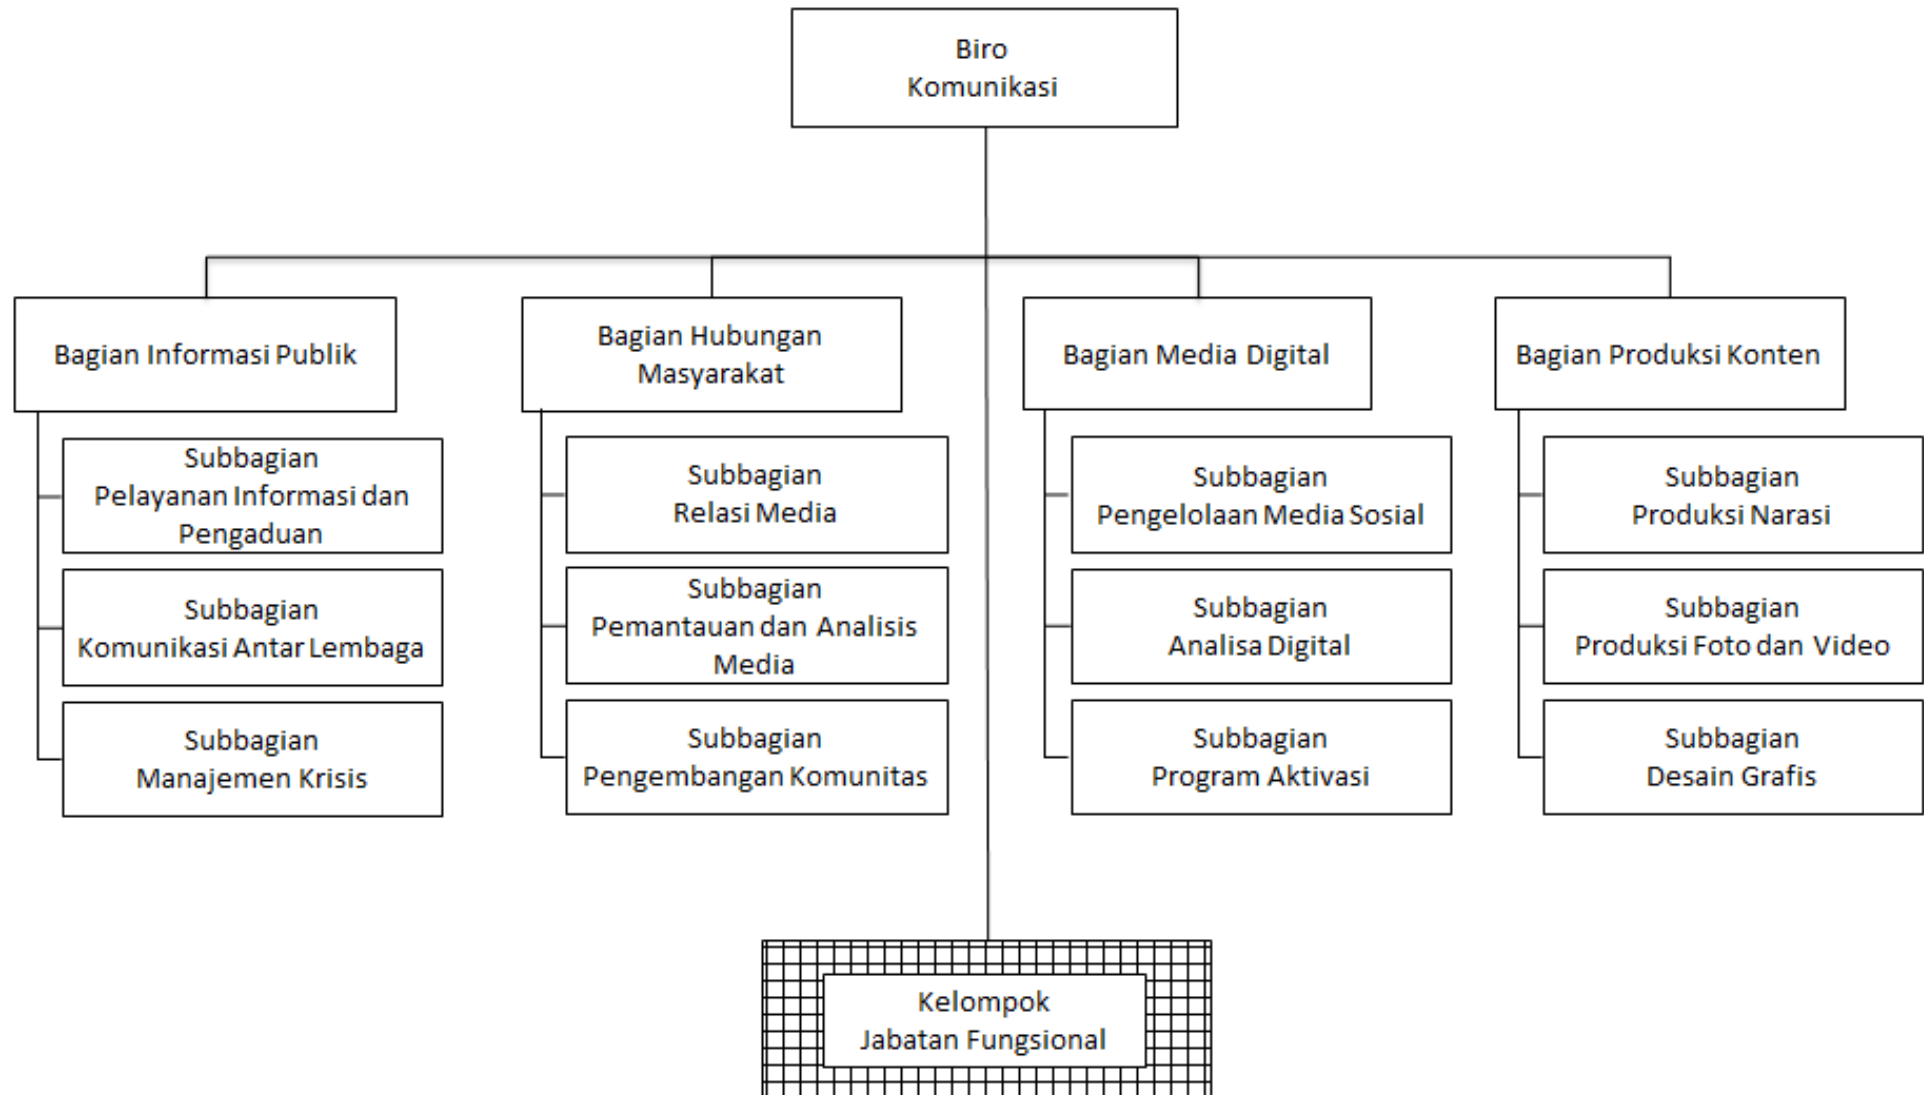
Biro
Komunikasi

Bagian Informasi Publik

Subbagian
Pelayanan Informasi dan Pengaduan

Subbagian
Komunikasi Antar Lembaga

Subbagian
Manajemen Krisis

Bagian Hubungan Masyarakat

Subbagian
Relasi Media

Subbagian
Pemantauan dan Analisis Media

Subbagian
Pengembangan Komunitas

Bagian Media Digital

Subbagian
Pengelolaan Media Sosial

Subbagian
Analisa Digital

Subbagian
Program Aktivasi

Bagian Produksi Konten

Subbagian
Produksi Narasi

Subbagian
Produksi Foto dan Video

Subbagian
Desain Grafis

Kelompok
Jabatan Fungsional